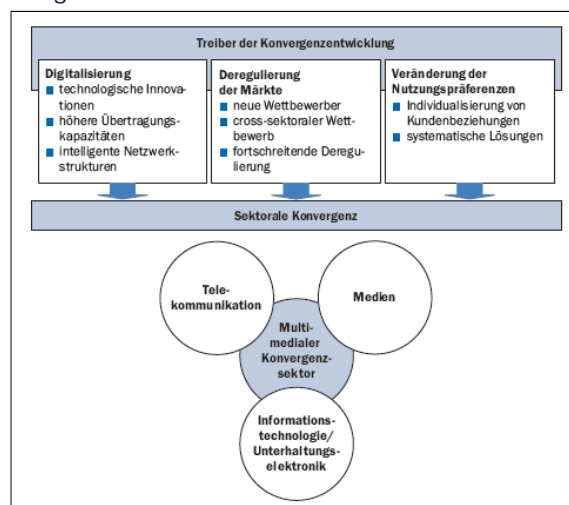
Treiber der Konvergenzentwicklung

Digitalisierung
- technologische Innovationen
- höhere Übertragungskapazitäten
- intelligente Netzwerkstrukturen

Deregulierung der Märkte
- neue Wettbewerber
- cross-sektoraler Wettbewerb
- fortschreitende Deregulierung

Veränderung der Nutzungspräferenzen
- Individualisierung von Kundenbeziehungen
- systematische Lösungen

Sektorale Konvergenz

Telekommunikation

Medien

Multimedialer Konvergenzsektor

Informationstechnologie/ Unterhaltungselektronik